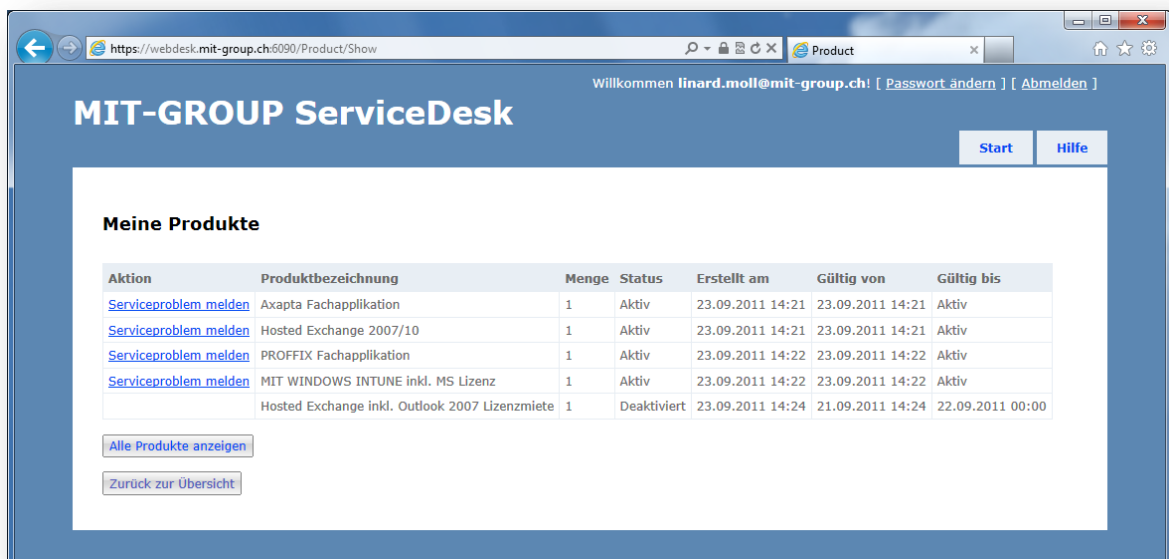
https://webdesk.mit-group.ch:6090/Product/Show

Product

Willkommen linard.moll@mit-group.ch! [ Passwort ändern ] [ Abmelden ]

MIT-GROUP ServiceDesk

Start Hilfe

Meine Produkte

| Aktion | Produktbezeichnung | Menge | Status | Erstellt am | Gültig von | Gültig bis |
|---|---|---|---|---|---|---|
| Serviceproblem melden | Axapta Fachapplikation | 1 | Aktiv | 23.09.2011 14:21 | 23.09.2011 14:21 | Aktiv |
| Serviceproblem melden | Hosted Exchange 2007/10 | 1 | Aktiv | 23.09.2011 14:21 | 23.09.2011 14:21 | Aktiv |
| Serviceproblem melden | PROFFIX Fachapplikation | 1 | Aktiv | 23.09.2011 14:22 | 23.09.2011 14:22 | Aktiv |
| Serviceproblem melden | MIT WINDOWS INTUNE inkl. MS Lizenz | 1 | Aktiv | 23.09.2011 14:22 | 23.09.2011 14:22 | Aktiv |
| | Hosted Exchange inkl. Outlook 2007 Lizenzmiete | 1 | Deaktiviert | 23.09.2011 14:24 | 21.09.2011 14:24 | 22.09.2011 00:00 |

Alle Produkte anzeigen

Zurück zur Übersicht